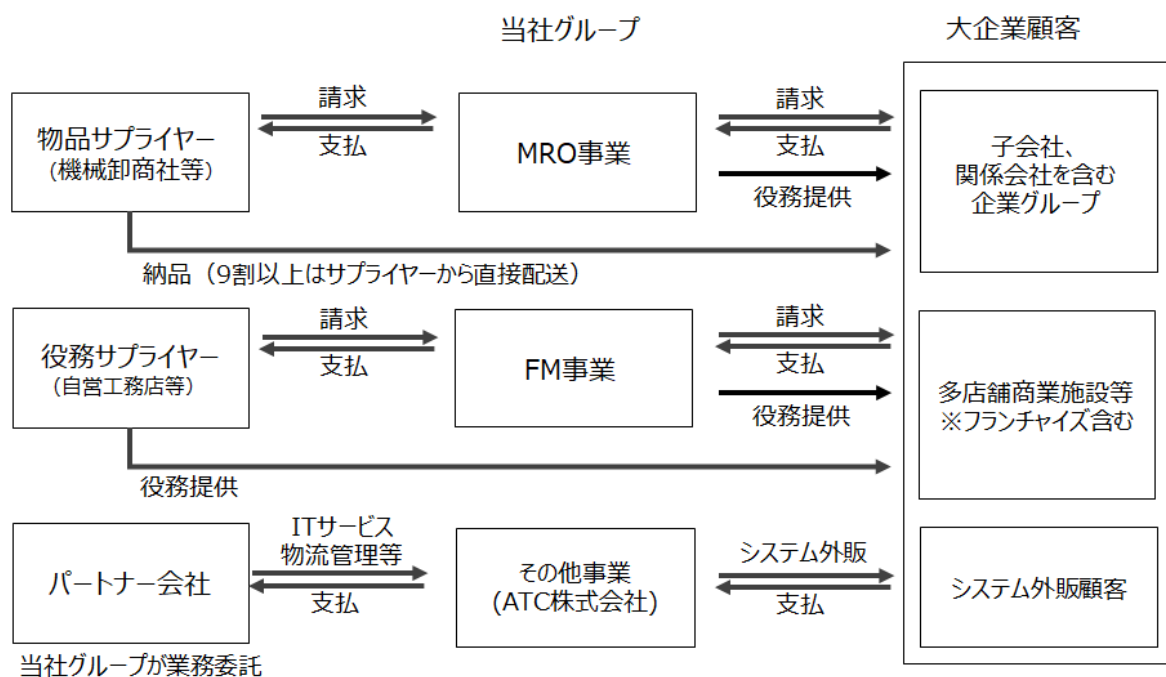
当社グループ

大企業顧客

物品サプライヤー
(機械卸商社等)

請求

支払

MRO事業

請求

支払

役務提供

子会社、
関係会社を含む
企業グループ

納品（9割以上はサプライヤーから直接配送）

役務サプライヤー
(自営工務店等)

請求

支払

FM事業

請求

支払

役務提供

多店舗商業施設等
※フランチャイズ含む

役務提供

パートナー会社

ITサービス
物流管理等

支払

その他事業
(ATC株式会社)

システム外販

支払

システム外販顧客

当社グループが業務委託